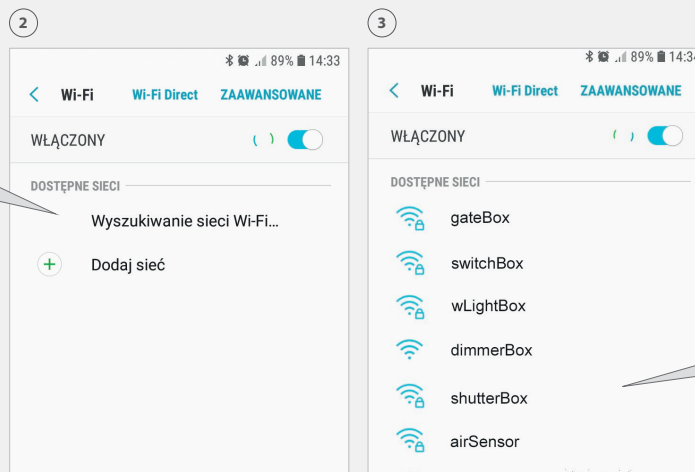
2

89% 14:33

Wi-Fi Wi-Fi Direct ZAAWANSOWANE

WŁĄCZONY

DOSTĘPNE SIECI

Wyszukiwanie sieci Wi-Fi...

Dodaj sieć

3

89% 14:3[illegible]

Wi-Fi Wi-Fi Direct ZAAWANSOWANE

WŁĄCZONY

DOSTĘPNE SIECI

gateBox

switchBox

wLightBox

dimmerBox

shutterBox

airSensor